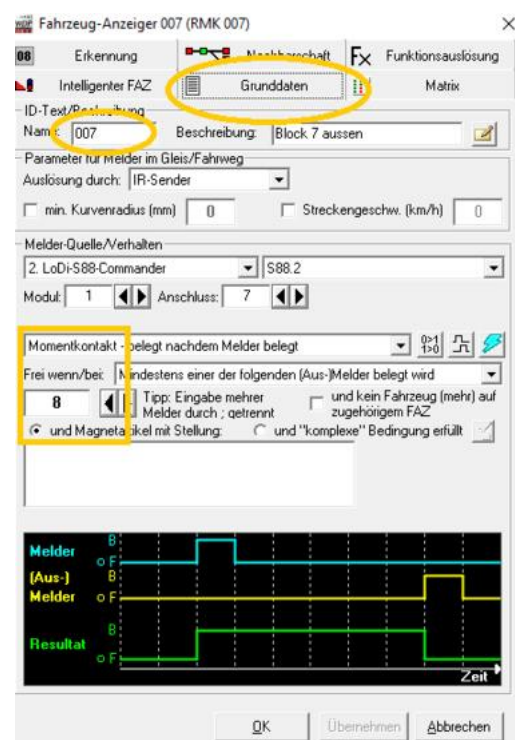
Fahrzeug-Anzeiger 007 (RMK 007)
×

08 Erkennung
Nachbarschaft
Fx Funktionsauslösung
Intelligenter FAZ
Grunddaten
Matrix

ID-Text/Beschreibung
Name: 007
Beschreibung: Block 7 aussen

Parameter für Melder im Gleis/Fahrweg
Auslösung durch: IR-Sender
min. Kurvenradius (mm) 0
Streckengeschw. (km/h) 0

Melder-Quelle/Verhalten
2. LoDi-S88-Commander
S88.2
Modul: 1
Anschluss: 7

Momentkontakt - belegt nachdem Melder belegt
Frei wenn/bei: Mindestens einer der folgenden (Aus-)Melder belegt wird
8
Tipp: Eingabe mehrer Melder durch ; getrennt
und kein Fahrzeug (mehr) auf zugehörigem FAZ
und Magnetartikel mit Stellung:
und "komplexe" Bedingung erfüllt

Melder
B
F
(Aus-) Melder
B
F
Resultat
B
F
Zeit

OK
Übernehmen
Abbrechen